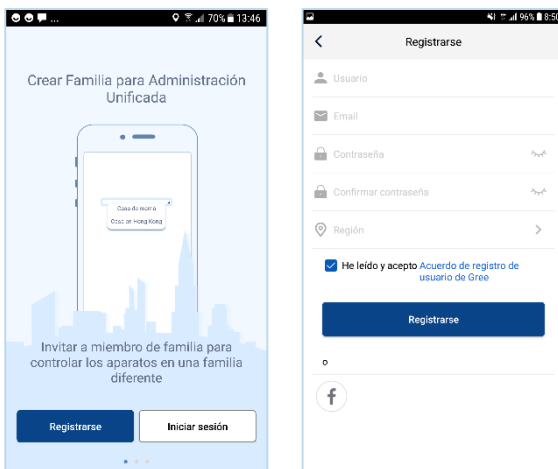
70% 13:46

Crear Familia para Administración Unificada

Casa de mamá
Casa en Hong Kong

Invitar a miembro de familia para controlar los aparatos en una familia diferente

Registrarse

Iniciar sesión

96% 8:50

Registrarse

Usuario

Email

Contraseña

Confirmar contraseña

Región

He leído y acepto Acuerdo de registro de usuario de Gree

Registrarse

o